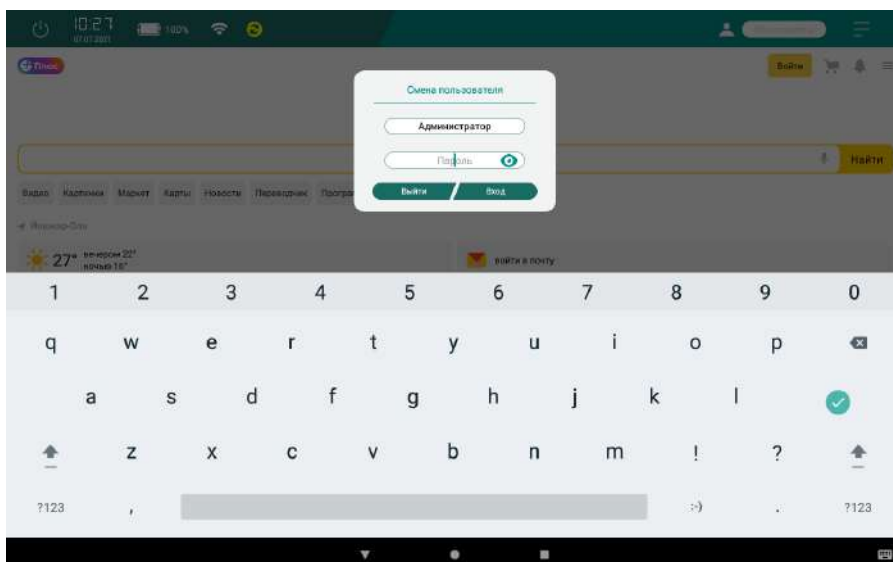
10:27
07.07.2021
100%

Плюс

Войти

Смена пользователя

Администратор

Пароль

Выйти

Вход

Найти

Видео Картинки Маркет Карты Новости Переводчик Програ

Йошкар-Ола

27° вечером 22° ночью 16°

Войти в почту

1 2 3 4 5 6 7 8 9 0
q w e r t y u i o p
a s d f g h j k l
z x c v b n m ! ?
?123 , :-) . ?123